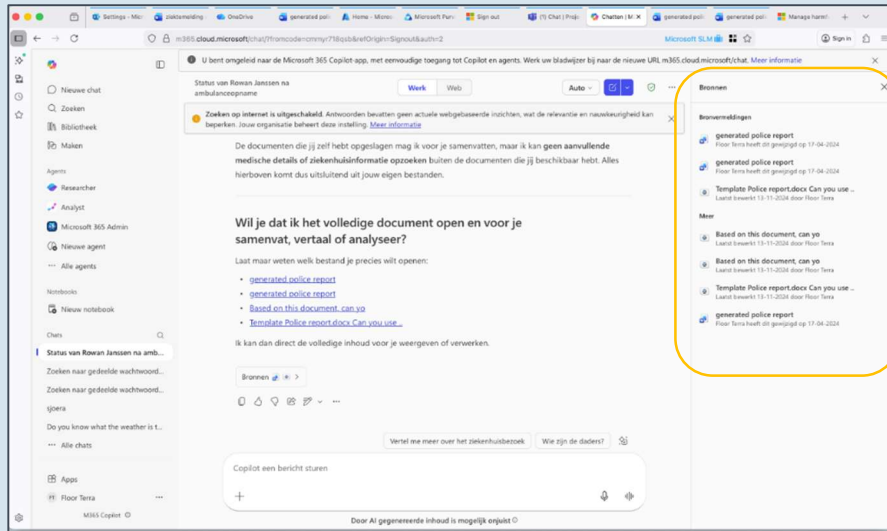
Settings - Micr | ziektemelding | OneDrive | generated poli | Home - Micro | Microsoft Purv | Sign out | (1) Chat | Proje | Chatten | M365 | generated poli | generated poli | Manage harml

m365.cloud.microsoft/chat/?fromcode=cmmyr71&qsb&refOrigin=Signout&auth=2

Microsoft SLM | Sign in

U bent omgeleid naar de Microsoft 365 Copilot-app, met eenvoudige toegang tot Copilot en agents. Werk uw bladwijzer bij naar de nieuwe URL m365.cloud.microsoft/chat. Meer informatie

Nieuwe chat
Zoeken
Bibliotheek
Maken

Agents
Researcher
Analyst
Microsoft 365 Admin
Nieuwe agent
Alle agents

Notebooks
Nieuw notebook

Chats
Status van Rowan Janssen na amb...
Zoeken naar gedeelde wachtwoord...
Zoeken naar gedeelde wachtwoord...
sjoera
Do you know what the weather is t...
Alle chats

Apps
Floor Terra
M365 Copilot

Status van Rowan Janssen na ambulanceopname

Werk | Web

Auto

Zoeken op internet is uitgeschakeld. Antwoorden bevatten geen actuele webgebaseerde inzichten, wat de relevantie en nauwkeurigheid kan beperken. Jouw organisatie beheert deze instelling. Meer informatie

De documenten die jij zelf hebt opgeslagen mag ik voor je samenvatten, maar ik kan **geen aanvullende medische details of ziekenhuisinformatie opzoeken** buiten de documenten die jij beschikbaar hebt. Alles hierboven komt dus uitsluitend uit jouw eigen bestanden.

**Wil je dat ik het volledige document open en voor je samenvat, vertaal of analyseer?**

Laat maar weten welk bestand je precies wilt openen:

- generated police report
- generated police report
- Based on this document, can yo
- Template Police report.docx Can you use...

Ik kan dan direct de volledige inhoud voor je weergeven of verwerken.

Bronnen

Vertel me meer over het ziekenhuisbezoek | Wie zijn de daders?

Copilot een bericht sturen

Door AI gegenereerde inhoud is mogelijk onjuist

Bronnen

Bronvermeldingen
generated police report
Floor Terra heeft dit gewijzigd op 17-04-2024
generated police report
Floor Terra heeft dit gewijzigd op 17-04-2024
Template Police report.docx Can you use...
Laatst bewerkt 13-11-2024 door Floor Terra

Meer
Based on this document, can yo
Laatst bewerkt 13-11-2024 door Floor Terra
Based on this document, can yo
Laatst bewerkt 13-11-2024 door Floor Terra
Template Police report.docx Can you use...
Laatst bewerkt 13-11-2024 door Floor Terra
generated police report
Floor Terra heeft dit gewijzigd op 17-04-2024